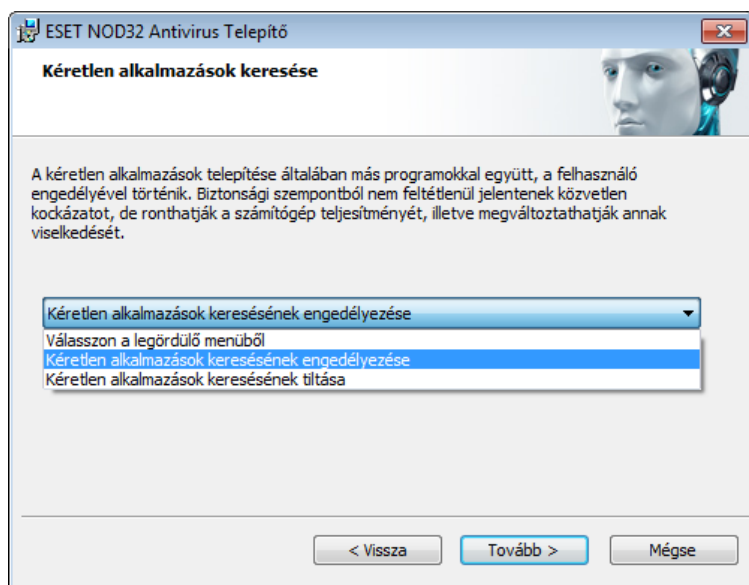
ESET NOD32 Antivirus Telepítő

Kéretlen alkalmazások keresése

A kéretlen alkalmazások telepítése általában más programokkal együtt, a felhasználó engedélyével történik. Biztonsági szempontból nem feltétlenül jelentenek közvetlen kockázatot, de ronthatják a számítógép teljesítményét, illetve megváltoztathatják annak viselkedését.

Kéretlen alkalmazások keresésének engedélyezése

Válasszon a legördülő menüből
Kéretlen alkalmazások keresésének engedélyezése
Kéretlen alkalmazások keresésének tiltása

< Vissza
Tovább >
Mégse